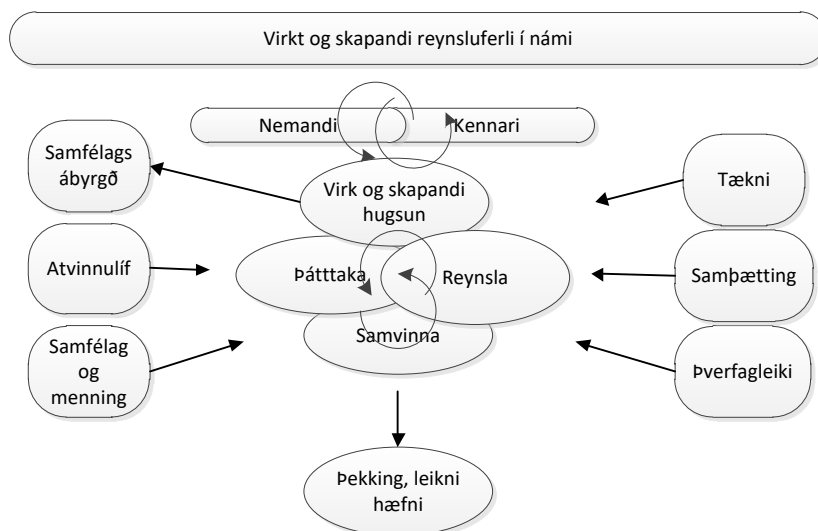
Virkt og skapandi reynsluferli í námi

Nemandi

Kennari

Samfélags ábyrgð

Virk og skapandi hugsun

Tækni

Atvinnulíf

Þátttaka

Reynsla

Samþætting

Samvinna

Samfélag og menning

Þverfagleiki

Þekking, leikni hæfni